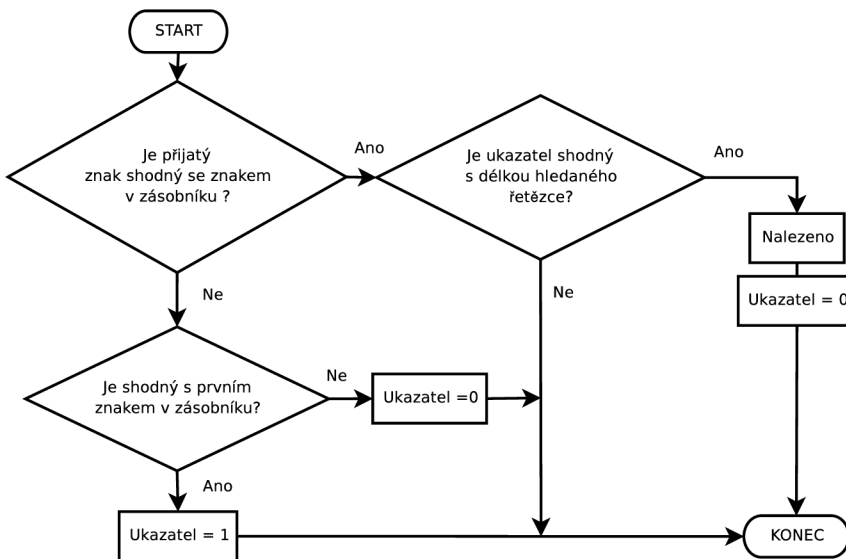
START

Je přijatý znak shodný se znakem v zásobníku ?

Ano

Je ukazatel shodný s délkou hledaného řetězce?

Ano

Nalezeno

Ukazatel = 0

Ne

Ne

Je shodný s prvním znakem v zásobníku?

Ne

Ukazatel =0

Ano

Ukazatel = 1

KONEC